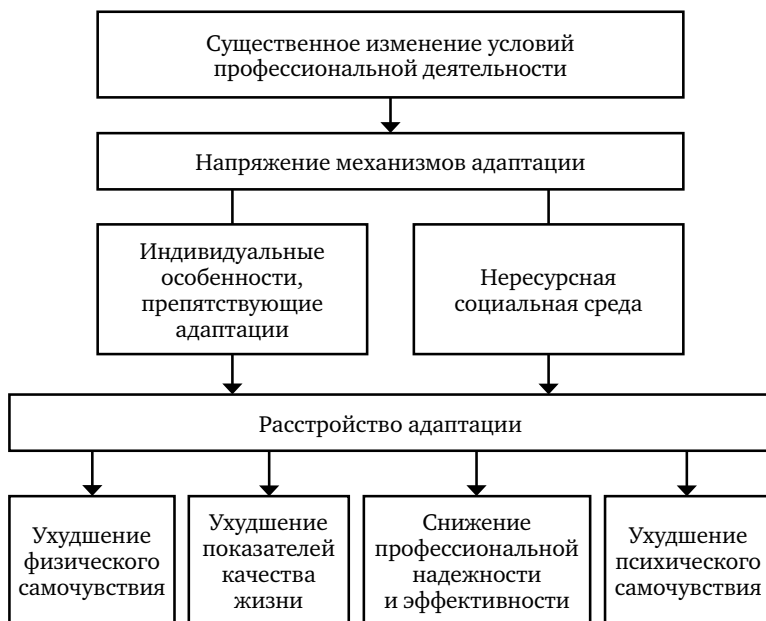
Существенное изменение условий профессиональной деятельности

Напряжение механизмов адаптации

Индивидуальные особенности, препятствующие адаптации

Нересурсная социальная среда

Расстройство адаптации

Ухудшение физического самочувствия

Ухудшение показателей качества жизни

Снижение профессиональной надежности и эффективности

Ухудшение психического самочувствия